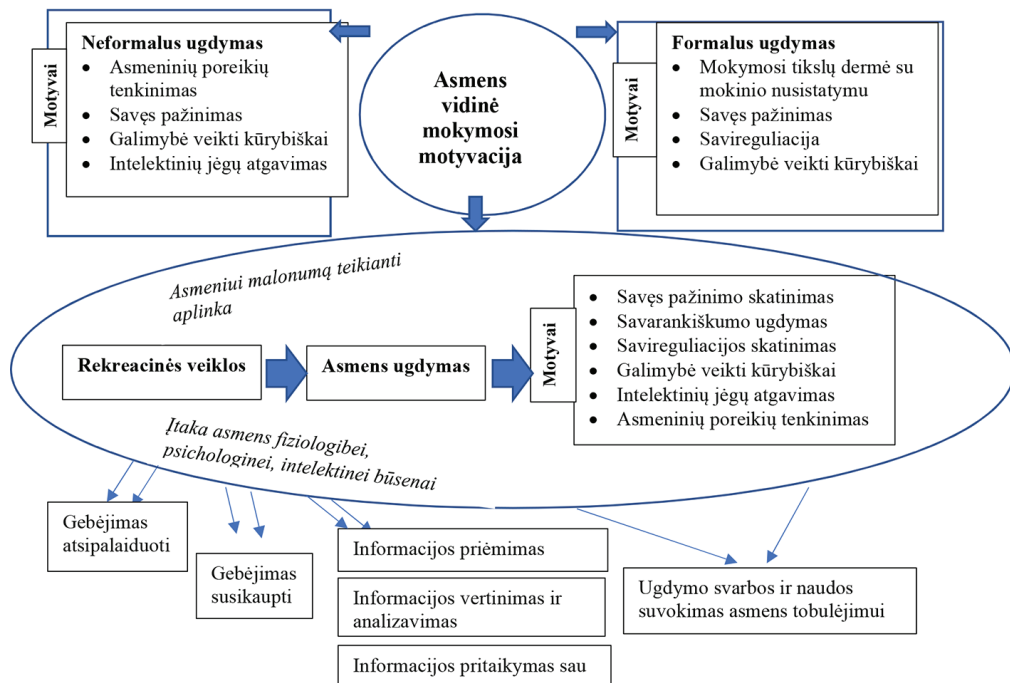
Motyvai

Neformalus ugdymas
- Asmeninių poreikių tenkinimas
- Savęs pažinimas
- Galimybė veikti kūrybiškai
- Intelektinių jėgų atgavimas

Asmens vidinė mokymosi motyvacija

Motyvai

Formalus ugdymas
- Mokymosi tikslų dermė su mokinio nusistatymu
- Savęs pažinimas
- Savireguliacija
- Galimybė veikti kūrybiškai

Asmeniui malonumą teikianti aplinka

Rekreacinės veiklos

Asmens ugdymas

Motyvai

- Savęs pažinimo skatinimas
- Savarankiškumo ugdymas
- Savireguliacijos skatinimas
- Galimybė veikti kūrybiškai
- Intelektinių jėgų atgavimas
- Asmeninių poreikių tenkinimas

Įtaka asmens fiziologibei, psichologinei, intelektinei būsenai

Gebėjimas atsipalaiduoti

Gebėjimas susikaupti

Informacijos priėmimas

Informacijos vertinimas ir analizavimas

Informacijos pritaikymas sau

Ugdymo svarbos ir naudos suvokimas asmens tobulėjimui